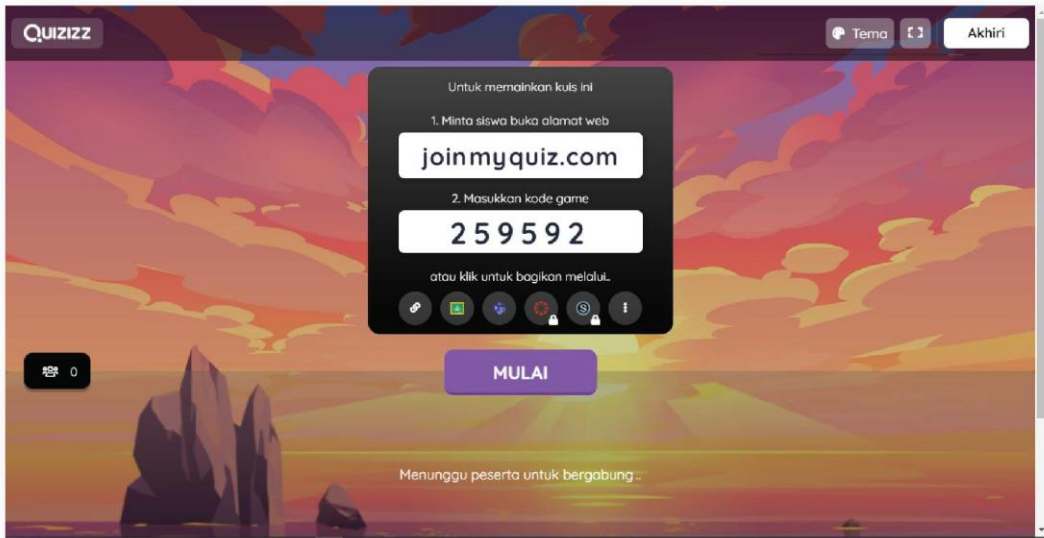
QUIZIZZ

Tema

Akhiri

Untuk memainkan kuis ini

1. Minta siswa buka alamat web

joinmyquiz.com

2. Masukkan kode game

259592

atau klik untuk bagikan melalui..

0

MULAI

Menunggu peserta untuk bergabung ..